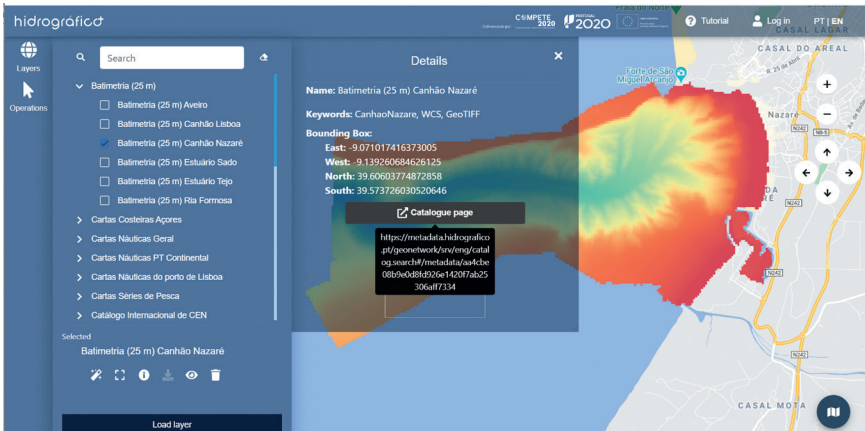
hidrográfico

Cofinanciado por: COMPETE 2020 PORTUGAL 2020

Tutorial

Log in

PT | EN

Layers

Operations

Search

Batimetria (25 m)

Batimetria (25 m) Aveiro

Batimetria (25 m) Canhão Lisboa

Batimetria (25 m) Canhão Nazaré

Batimetria (25 m) Estuário Sado

Batimetria (25 m) Estuário Tejo

Batimetria (25 m) Ria Formosa

Cartas Costeiras Açores

Cartas Náuticas Geral

Cartas Náuticas PT Continental

Cartas Náuticas do porto de Lisboa

Cartas Séries de Pesca

Catálogo Internacional de CEN

Selected

Batimetria (25 m) Canhão Nazaré

Load layer

Details

Name: Batimetria (25 m) Canhão Nazaré

Keywords: CanhaoNazare, WCS, GeoTIFF

Bounding Box:
East: -9.071017416373005
West: -9.139260684626125
North: 39.60603774872858
South: 39.573726030520646

Catalogue page

https://metadata.hidrografico.pt/geonetwork/srv/eng/catalog.search#/metadata/aa4cbe08b9e0d8fd926e1420f7ab25306aff7334

Forte de São Miguel Arcanjo

CASAL DO AREAL

CASAL LAGAR

Nazaré

N242

N8-5

DA

CASAL MOTA

R. 25 de Abril

Praia do Norte